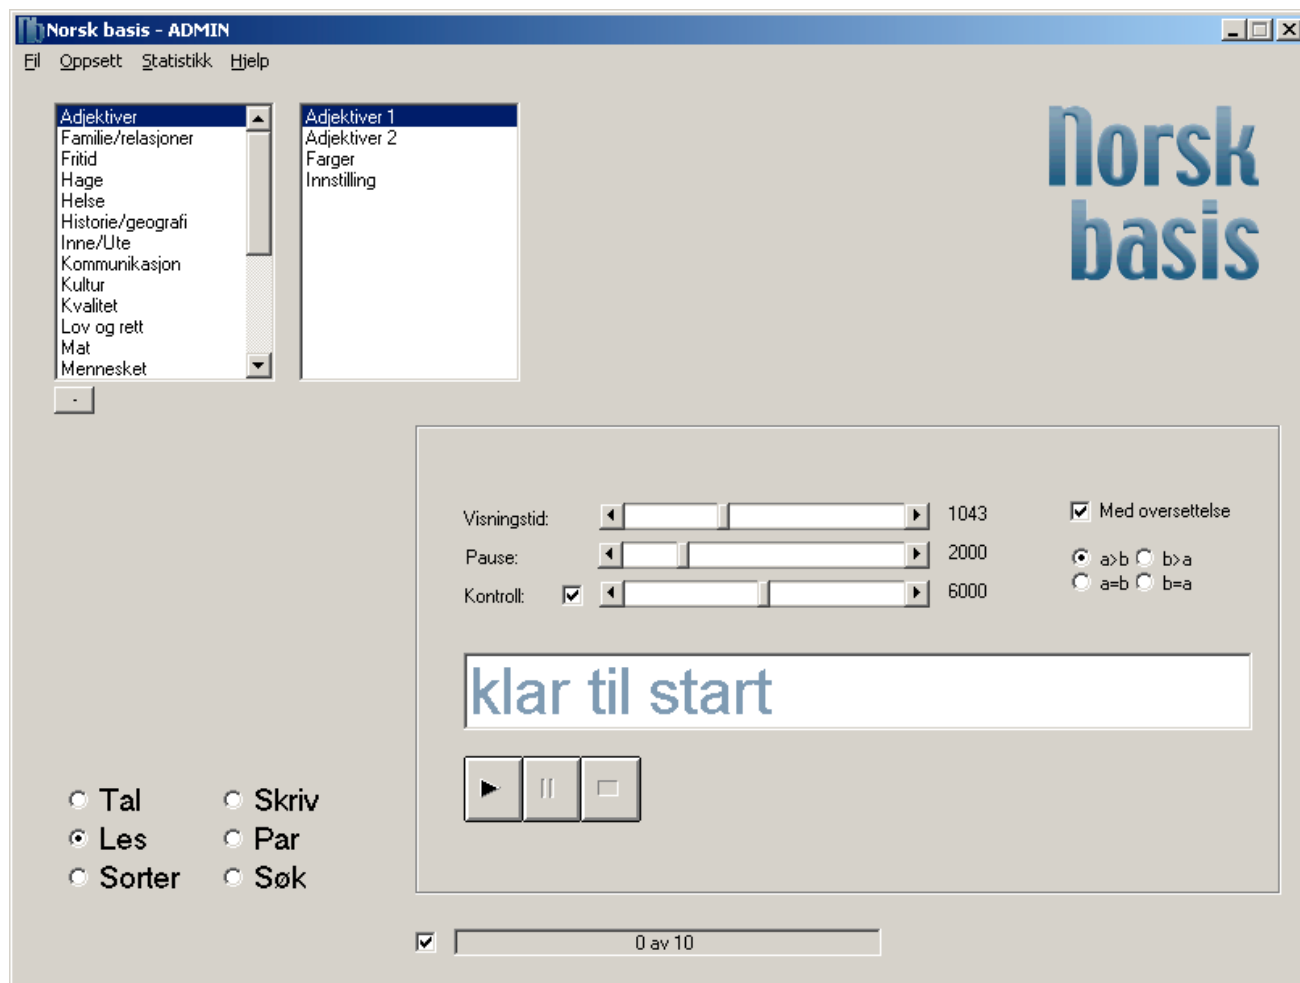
Norsk basis - ADMIN

Fil Oppsett Statistikk Hjelp

Adjektiver
Familie/relasjoner
Fritid
Hage
Helse
Historie/geografi
Inne/Ute
Kommunikasjon
Kultur
Kvalitet
Lov og rett
Mat
Mennesket

-

Adjektiver 1
Adjektiver 2
Farger
Innstilling

norsk basis

Visningstid: 1043
Pause: 2000
Kontroll: 6000

Med oversettelse

a>b b>a
a=b b=a

klar til start

Tal
Les
Sorter

Skriv
Par
Søk

0 av 10